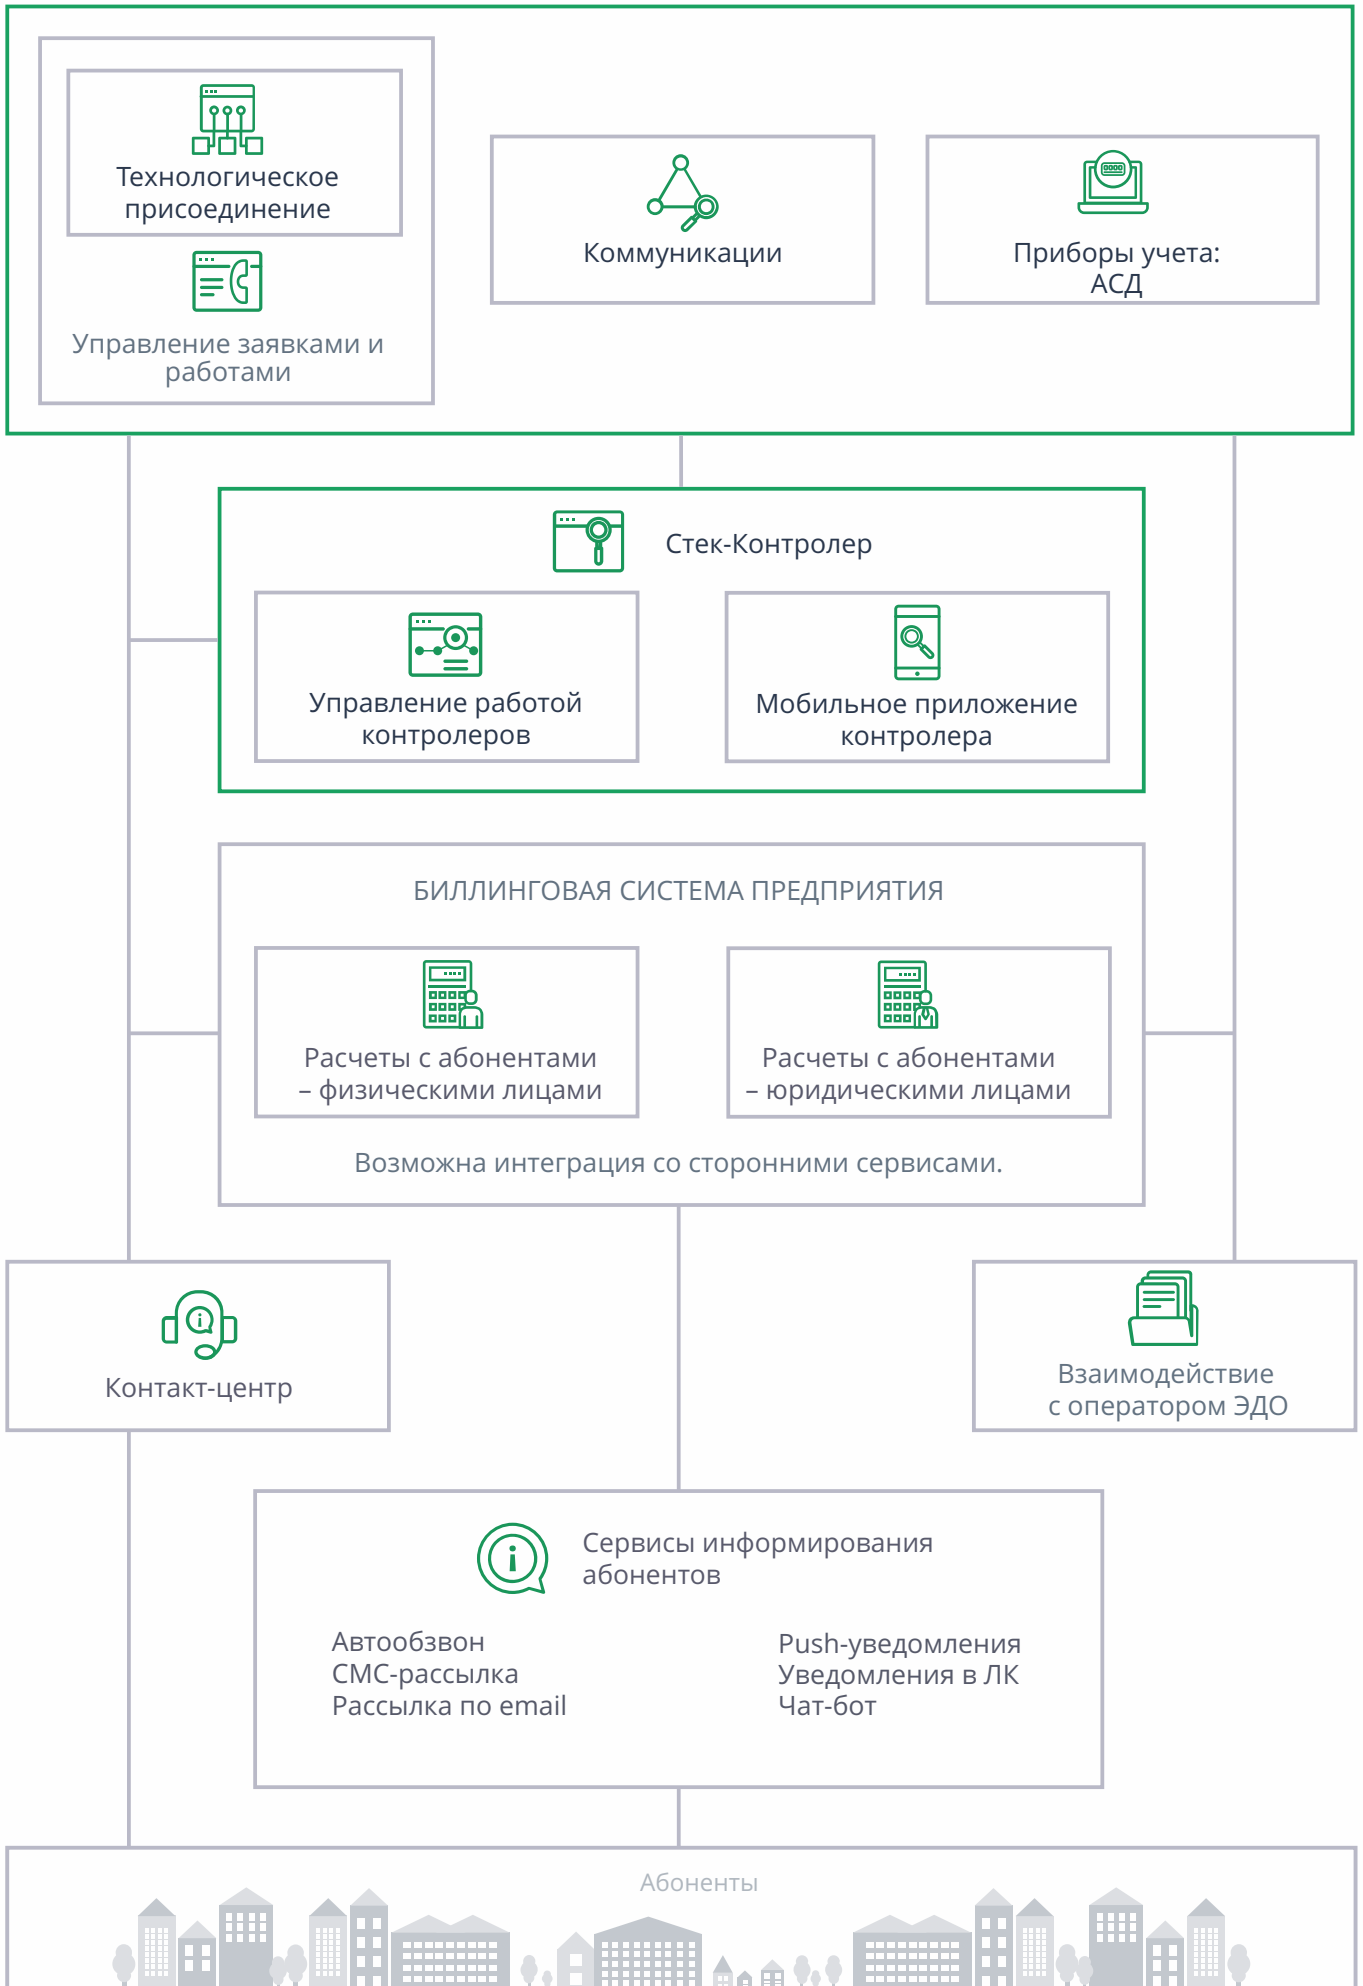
Технологическое присоединение

Управление заявками и работами

Коммуникации

Приборы учета: АСД

Стек-Контролер

Управление работой контролеров

Мобильное приложение контролера

БИЛЛИНГОВАЯ СИСТЕМА ПРЕДПРИЯТИЯ

Расчеты с абонентами – физическими лицами

Расчеты с абонентами – юридическими лицами

Возможна интеграция со сторонними сервисами.

Контакт-центр

Взаимодействие с оператором ЭДО

Сервисы информирования абонентов

Автообзвон
СМС-рассылка
Рассылка по email

Push-уведомления
Уведомления в ЛК
Чат-бот

Абоненты